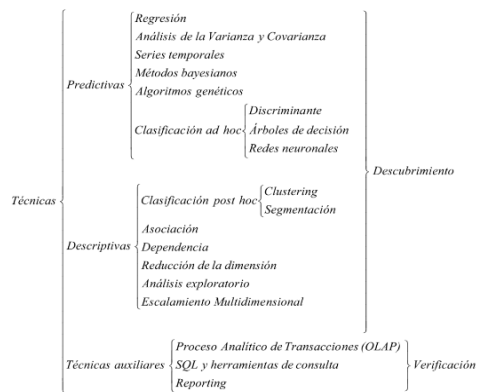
Técnicas

Predictivas
Regresión
Análisis de la Varianza y Covarianza
Series temporales
Métodos bayesianos
Algoritmos genéticos
Clasificación ad hoc
Discriminante
Árboles de decisión
Redes neuronales

Descriptivas
Clasificación post hoc
Clustering
Segmentación
Asociación
Dependencia
Reducción de la dimensión
Análisis exploratorio
Escalamiento Multidimensional

Descubrimiento

Técnicas auxiliares
Proceso Analítico de Transacciones (OLAP)
SQL y herramientas de consulta
Reporting

Verificación